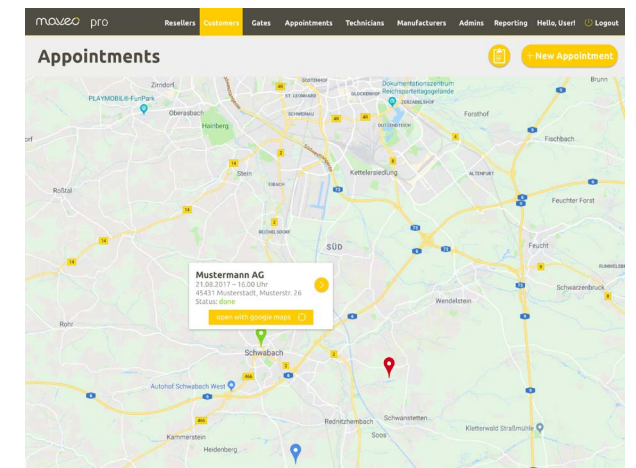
moveo pro
Resellers Customers Gates Appointments Technicians Manufacturers Admins Reporting Hello, User! Logout

Appointments
+ New Appointment

Zirndorf
PLAYMOBIL®-FunPark
Oberasbach
Hainberg
Roßtal
Stein
Eibach
Kettelersiedlung
SÜD
Dokumentationszentrum Reichsparteitagsgelände
Forsthof
Fischbach
Altenfurt
Feuchter Forst
Feucht
Schwarzenbruck
Wendelstein
Rohr
Schwabach
Autohof Schwabach West
Rednitzhembach
Schwanstetten
Soos
Kammerstein
Heidenberg
Kletterwald Straßmühle

Mustermann AG
21.08.2017 – 16:00 Uhr
45431 Musterstadt, Musterstr. 26
Status: done
open with google maps